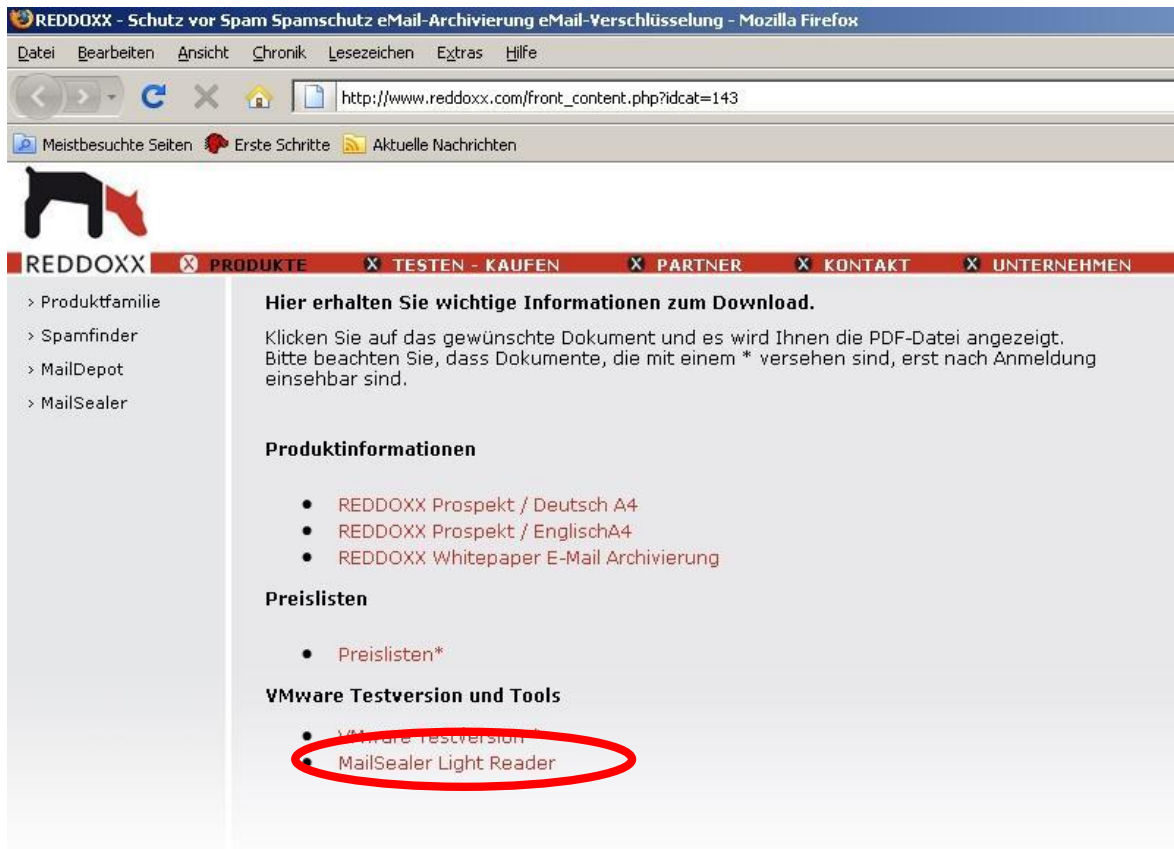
REDDOXX - Schutz vor Spam Spamschutz eMail-Archivierung eMail-Verschlüsselung - Mozilla Firefox

Datei Bearbeiten Ansicht Chronik Lesezeichen Extras Hilfe

http://www.reddoxx.com/front_content.php?idcat=143

Meistbesuchte Seiten Erste Schritte Aktuelle Nachrichten

REDDOXX PRODUKTE TESTEN - KAUFEN PARTNER KONTAKT UNTERNEHMEN

› Produktfamilie
› Spamfinder
› MailDepot
› MailSealer

Hier erhalten Sie wichtige Informationen zum Download.

Klicken Sie auf das gewünschte Dokument und es wird Ihnen die PDF-Datei angezeigt. Bitte beachten Sie, dass Dokumente, die mit einem * versehen sind, erst nach Anmeldung einsehbar sind.

Produktinformationen

- REDDOXX Prospekt / Deutsch A4
- REDDOXX Prospekt / EnglischA4
- REDDOXX Whitepaper E-Mail Archivierung

Preislisten

- Preislisten*

VMware Testversion und Tools

- VMware Testversion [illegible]
- MailSealer Light Reader